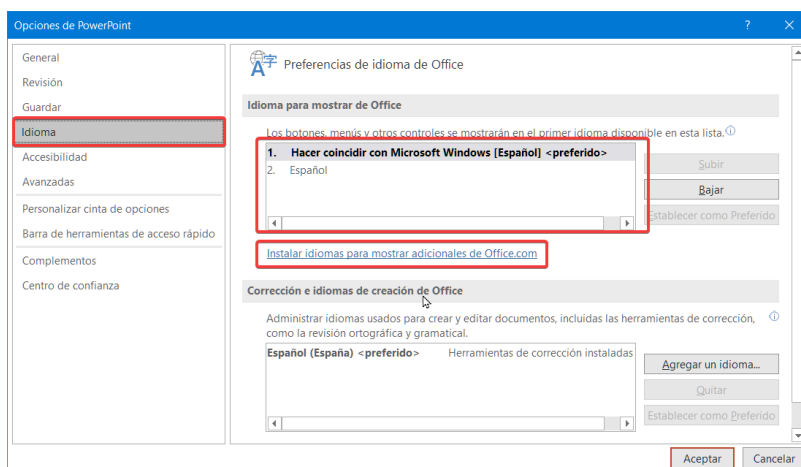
Opciones de PowerPoint

?

General
Revisión
Guardar
Idioma
Accesibilidad
Avanzadas
Personalizar cinta de opciones
Barra de herramientas de acceso rápido
Complementos
Centro de confianza

Preferencias de idioma de Office

Idioma para mostrar de Office

Los botones, menús y otros controles se mostrarán en el primer idioma disponible en esta lista.

1. Hacer coincidir con Microsoft Windows [Español] <preferido>
2. Español

Subir
Bajar
Establecer como Preferido

Instalar idiomas para mostrar adicionales de Office.com

Corrección e idiomas de creación de Office

Administrar idiomas usados para crear y editar documentos, incluidas las herramientas de corrección, como la revisión ortográfica y gramatical.

| Español (España) <preferido> | Herramientas de corrección instaladas |
|---|---|

Agregar un idioma...
Quitar
Establecer como Preferido

Aceptar
Cancelar